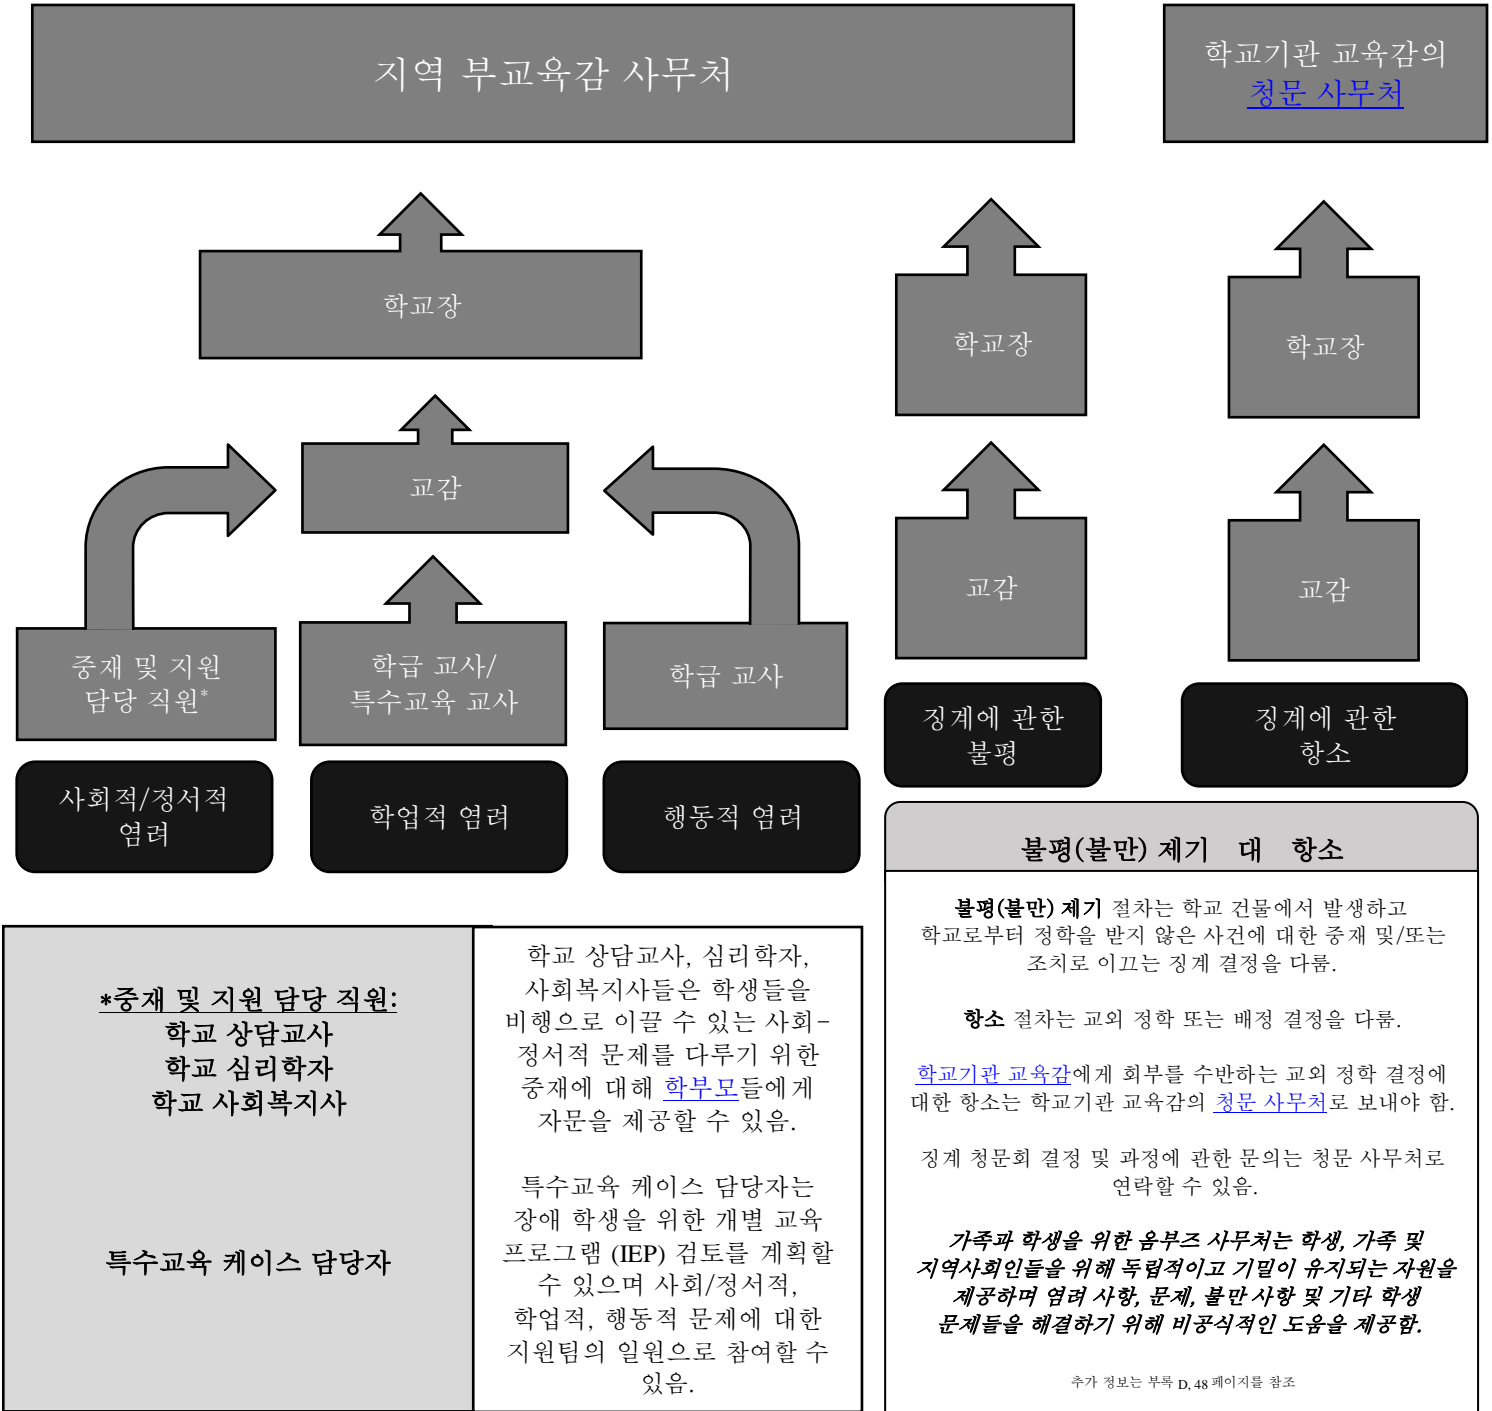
지역 부교육감 사무처

학교기관 교육감의 청문 사무처

학교장

교감

중재 및 지원 담당 직원*

학급 교사/ 특수교육 교사

학급 교사

사회적/정서적 염려

학업적 염려

행동적 염려

학교장

교감

징계에 관한 불평

학교장

교감

징계에 관한 항소

*중재 및 지원 담당 직원:
학교 상담교사
학교 심리학자
학교 사회복지사

특수교육 케이스 담당자

학교 상담교사, 심리학자, 사회복지사들은 학생들을 비행으로 이끌 수 있는 사회-정서적 문제를 다루기 위한 중재에 대해 학부모들에게 자문을 제공할 수 있음.

특수교육 케이스 담당자는 장애 학생을 위한 개별 교육 프로그램 (IEP) 검토를 계획할 수 있으며 사회/정서적, 학업적, 행동적 문제에 대한 지원팀의 일원으로 참여할 수 있음.

불평(불만) 제기 대 항소

불평(불만) 제기 절차는 학교 건물에서 발생하고 학교로부터 정학을 받지 않은 사건에 대한 중재 및/또는 조치로 이끄는 징계 결정을 다룸.

항소 절차는 교외 정학 또는 배정 결정을 다룸.

학교기관 교육감에게 회부를 수반하는 교외 정학 결정에 대한 항소는 학교기관 교육감의 청문 사무처로 보내야 함.

징계 청문회 결정 및 과정에 관한 문의는 청문 사무처로 연락할 수 있음.

가족과 학생을 위한 옴부즈 사무처는 학생, 가족 및 지역사회인들을 위해 독립적이고 기밀이 유지되는 자원을 제공하며 염려 사항, 문제, 불만 사항 및 기타 학생 문제들을 해결하기 위해 비공식적인 도움을 제공함.

추가 정보는 부록 D, 48 페이지를 참조